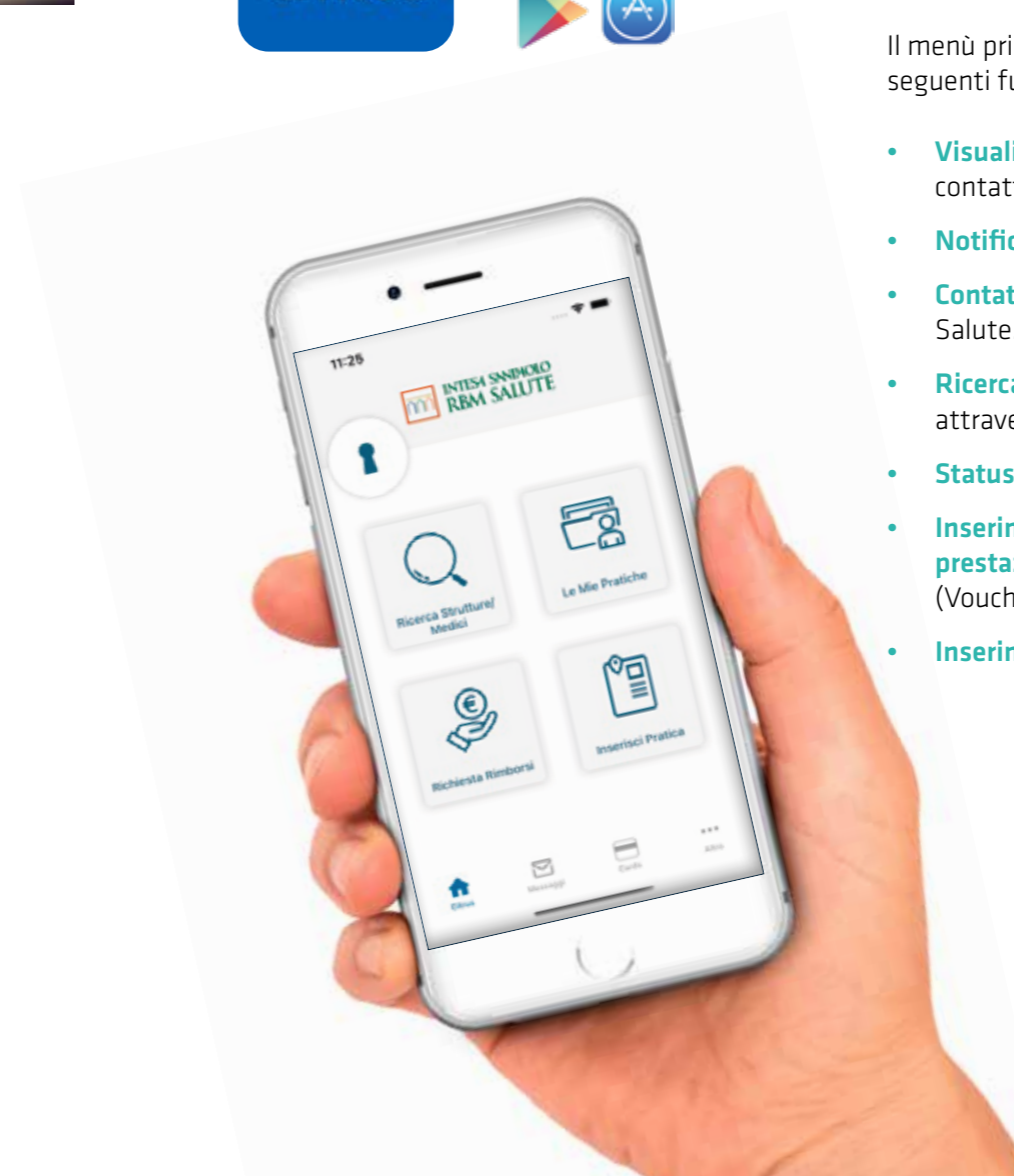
11:25

INTESA SANPAOLO RBM SALUTE

Ricerca Strutture/ Medici

Le Mie Pratiche

Richiesta Rimborsi

Inserisci Pratica

Home

Messaggi

Cards

Altro

Il menù pri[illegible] seguenti fu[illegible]

• Visuali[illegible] contatt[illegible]

• Notific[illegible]

• Contat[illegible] Salute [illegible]

• Ricerca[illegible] attrave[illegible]

• Status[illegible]

• Inserin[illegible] presta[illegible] (Vouch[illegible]

• Inserin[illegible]